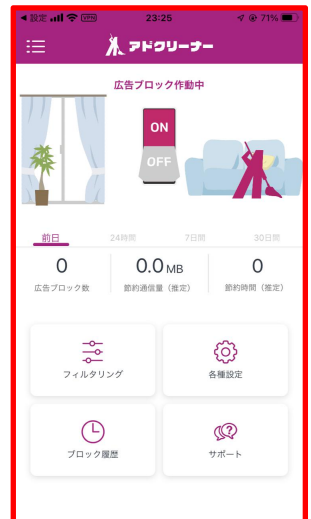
◀ 設定 VPN 23:25 71%

アドクリーナー

広告ブロック作動中

ON
OFF

前日 24時間 7日間 30日間

0
広告ブロック数

0.0 MB
節約通信量（推定）

0
節約時間（推定）

フィルタリング

各種設定

ブロック履歴

サポート